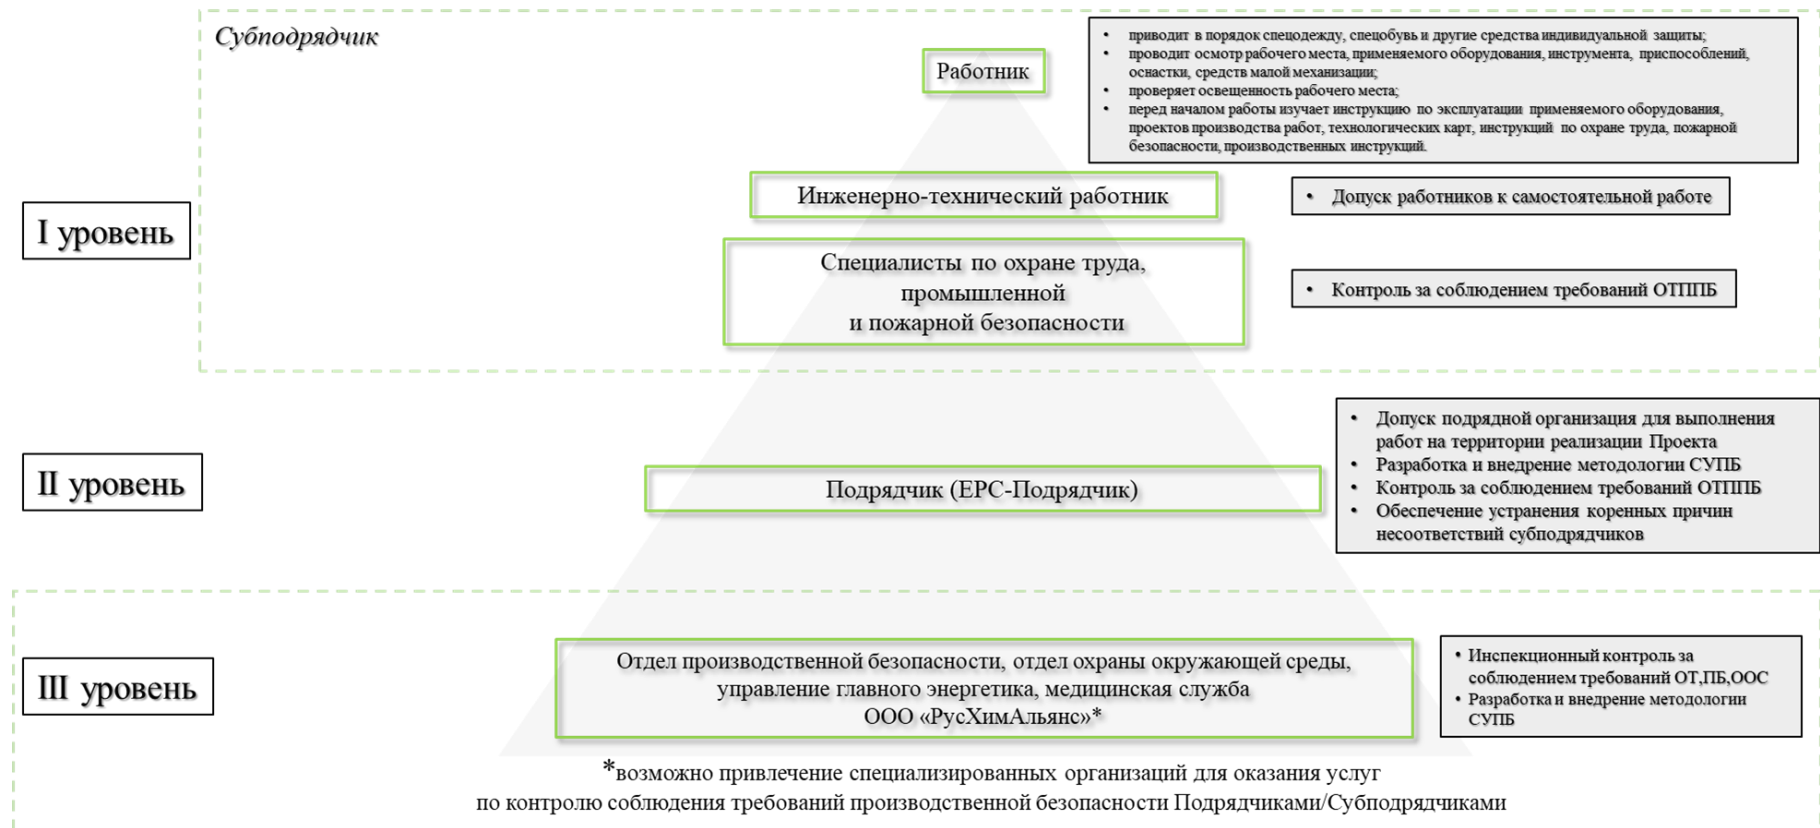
Субподрядчик

Работник

• приводит в порядок спецодежду, спецобувь и другие средства индивидуальной защиты;
• проводит осмотр рабочего места, применяемого оборудования, инструмента, приспособлений, оснастки, средств малой механизации;
• проверяет освещенность рабочего места;
• перед началом работы изучает инструкцию по эксплуатации применяемого оборудования, проектов производства работ, технологических карт, инструкций по охране труда, пожарной безопасности, производственных инструкций.

I уровень

Инженерно-технический работник

• Допуск работников к самостоятельной работе

Специалисты по охране труда, промышленной и пожарной безопасности

• Контроль за соблюдением требований ОТППБ

II уровень

Подрядчик (EPC-Подрядчик)

• Допуск подрядной организация для выполнения работ на территории реализации Проекта
• Разработка и внедрение методологии СУПБ
• Контроль за соблюдением требований ОТППБ
• Обеспечение устранения коренных причин несоответствий субподрядчиков

III уровень

Отдел производственной безопасности, отдел охраны окружающей среды, управление главного энергетика, медицинская служба ООО «РусХимАльянс»*

• Инспекционный контроль за соблюдением требований ОТ,ПБ,ООС
• Разработка и внедрение методологии СУПБ

*возможно привлечение специализированных организаций для оказания услуг по контролю соблюдения требований производственной безопасности Подрядчиками/Субподрядчиками